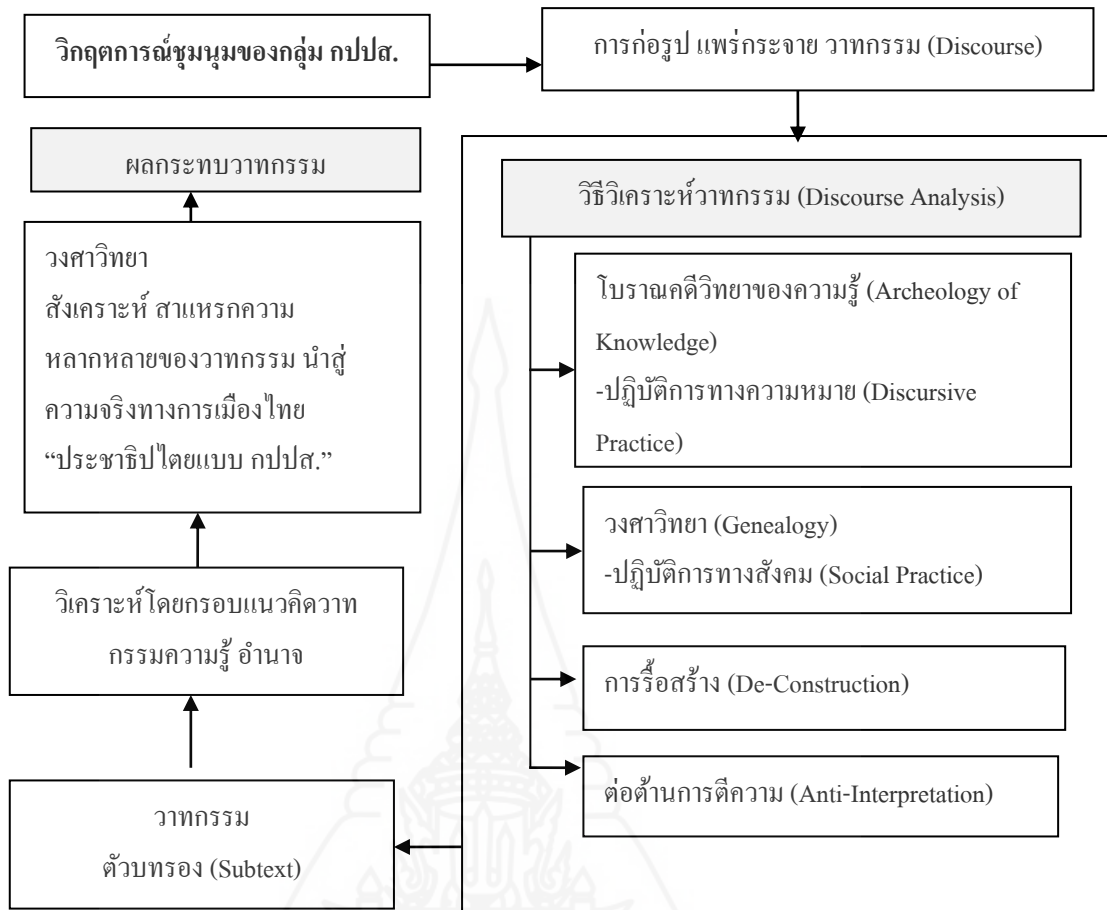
วิกฤตการณ์ชุมนุมของกลุ่ม กปปส.

การก่อรูป แพร่กระจาย วาทกรรม (Discourse)

วิธีวิเคราะห์วาทกรรม (Discourse Analysis)

โบราณคดีวิทยาของความรู้ (Archeology of Knowledge)
-ปฏิบัติการทางความหมาย (Discursive Practice)

วงศาวิทยา (Genealogy)
-ปฏิบัติการทางสังคม (Social Practice)

การรื้อสร้าง (De-Construction)

ต่อต้านการตีความ (Anti-Interpretation)

ผลกระทบวาทกรรม

วงศาวิทยา
สังเคราะห์ สาแหรกความหลากหลายของวาทกรรม นำสู่ความจริงทางการเมืองไทย “ประชาธิปไตยแบบ กปปส.”

วิเคราะห์โดยกรอบแนวคิดวาทกรรมความรู้ อำนาจ

วาทกรรม
ตัวบทรอง (Subtext)